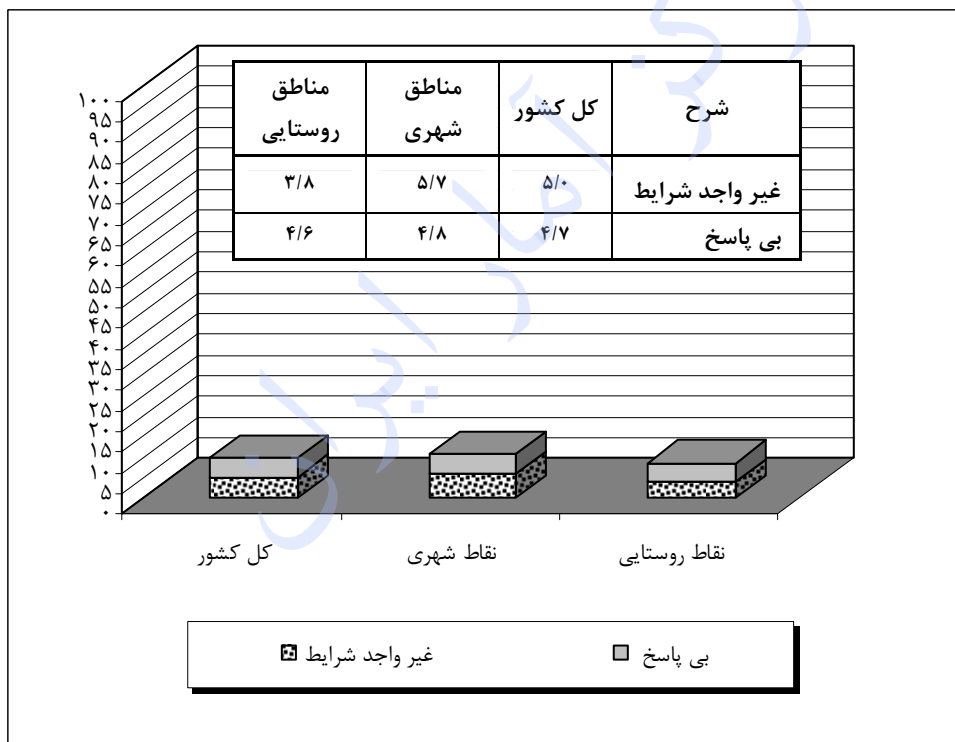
| شرح | کل کشور | مناطق شهری | مناطق روستایی |
|---|---|---|---|
| غیر واجد شرایط | ۵/۰ | ۵/۷ | ۳/۸ |
| بی پاسخ | ۴/۷ | ۴/۸ | ۴/۶ |

۱۰۰
۹۵
۹۰
۸۵
۸۰
۷۵
۷۰
۶۵
۶۰
۵۵
۵۰
۴۵
۴۰
۳۵
۳۰
۲۵
۲۰
۱۵
۱۰
۵
۰

کل کشور
نقاط شهری
نقاط روستایی

غیر واجد شرایط
بی پاسخ